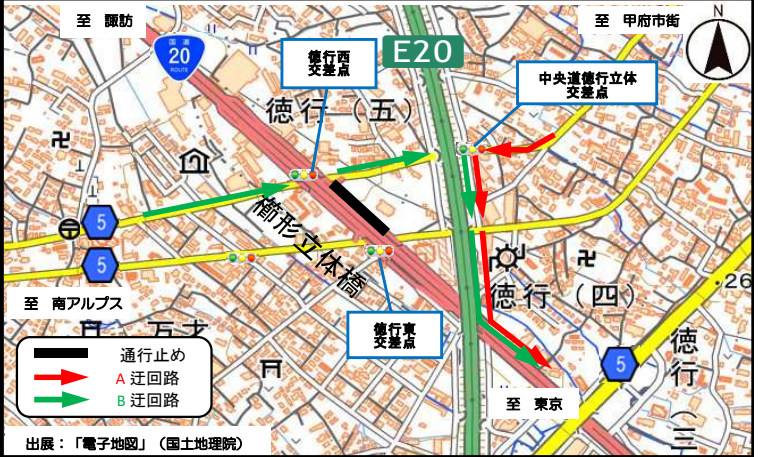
至　諏訪

国道
20
ROUTE

徳行西
交差点

E20

至　甲府市街

N

中央道徳行立体
交差点

徳行（五）

5

5

衛形立体橋

徳行（四）

26

至　南アルプス

五才

徳行東
交差点

通行止め
A 迂回路
B 迂回路

5

至　東京

徳行
（三

出展：「電子地図」（国土地理院）